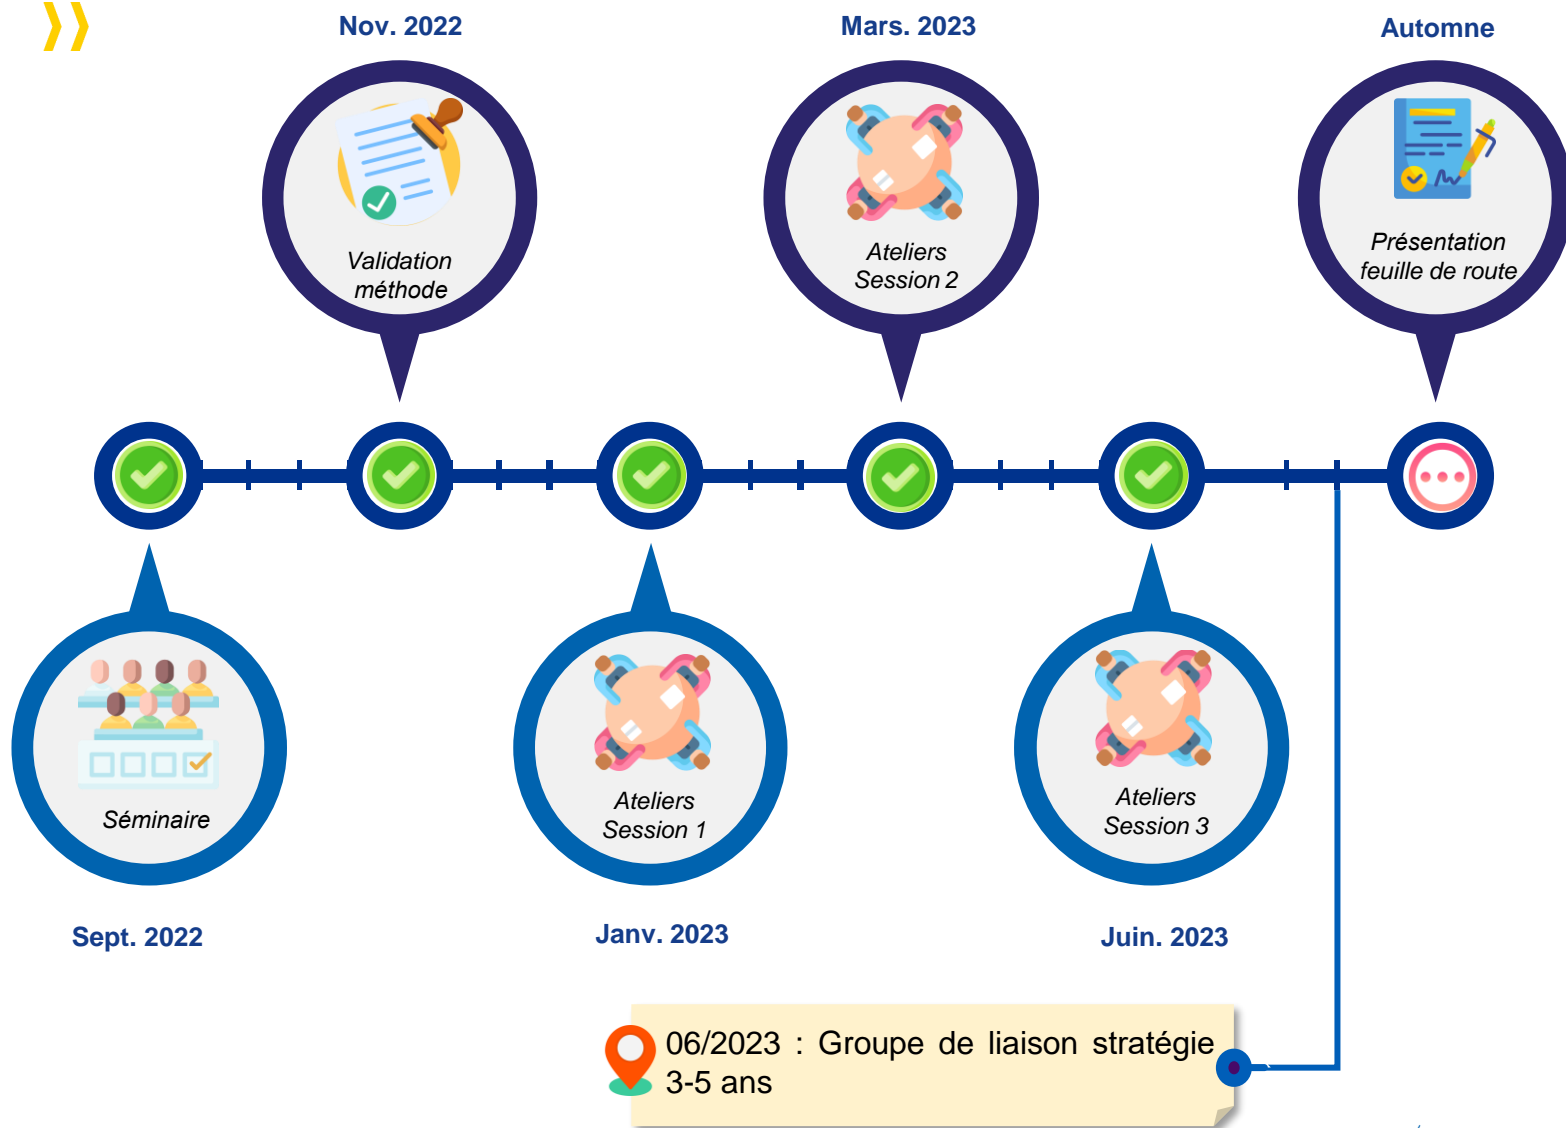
Nov. 2022

Validation méthode

Mars. 2023

Ateliers Session 2

Automne

Présentation feuille de route

Séminaire

Sept. 2022

Ateliers Session 1

Janv. 2023

Ateliers Session 3

Juin. 2023

06/2023 : Groupe de liaison stratégie 3-5 ans